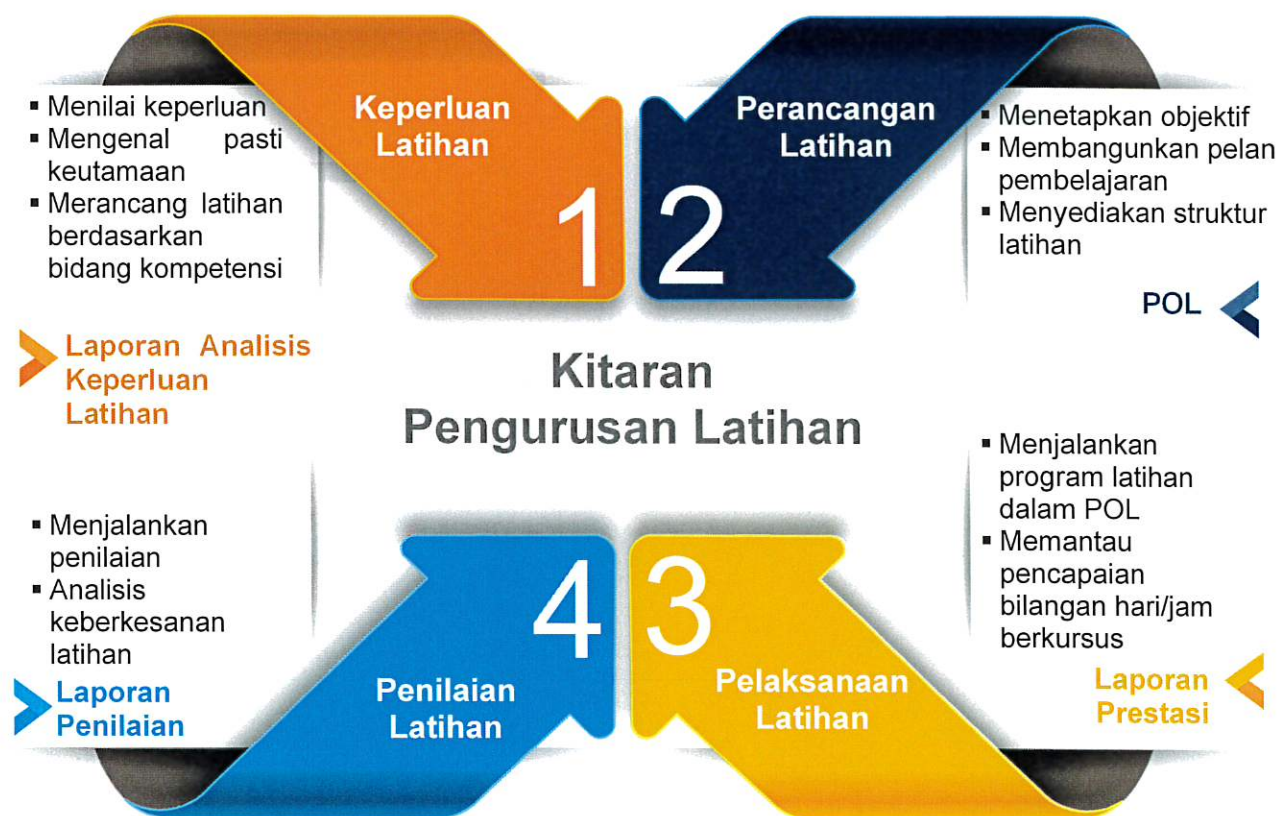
▪ Menilai keperluan
▪ Mengenal pasti keutamaan
▪ Merancang latihan berdasarkan bidang kompetensi

Laporan Analisis Keperluan Latihan

Keperluan Latihan

1

Perancangan Latihan

2

▪ Menetapkan objektif
▪ Membangunkan pelan pembelajaran
▪ Menyediakan struktur latihan

POL

Kitaran Pengurusan Latihan

▪ Menjalankan penilaian
▪ Analisis keberkesanan latihan

Laporan Penilaian

4

Penilaian Latihan

3

Pelaksanaan Latihan

▪ Menjalankan program latihan dalam POL
▪ Memantau pencapaian bilangan hari/jam berkursus

Laporan Prestasi